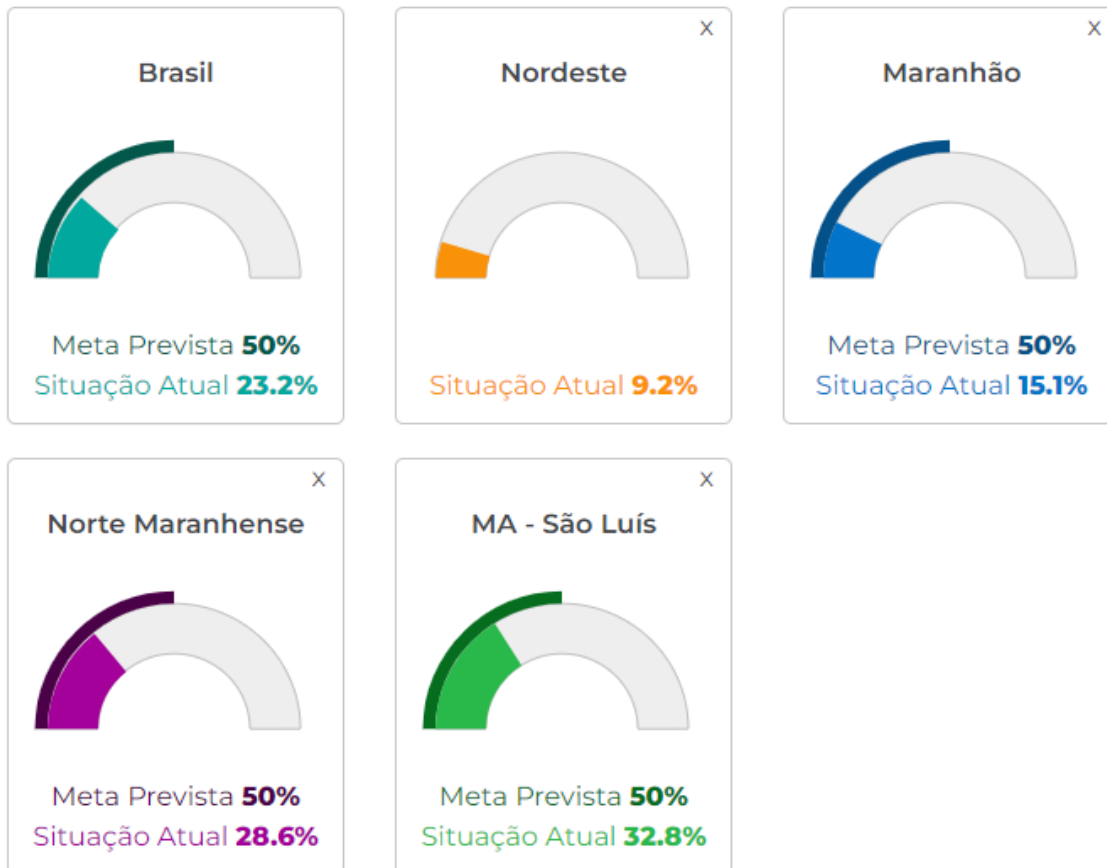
Brasil

Meta Prevista **50%**
Situação Atual **23.2%**

x
Nordeste

Situação Atual **9.2%**

x
Maranhão

Meta Prevista **50%**
Situação Atual **15.1%**

x
Norte Maranhense

Meta Prevista **50%**
Situação Atual **28.6%**

x
MA - São Luís

Meta Prevista **50%**
Situação Atual **32.8%**